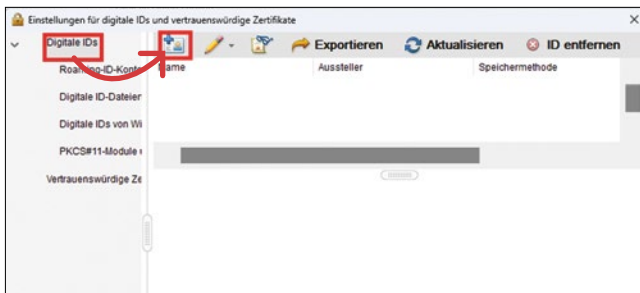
Einstellungen für digitale IDs und vertrauenswürdige Zertifikate

Digitale IDs
Roaming-ID-Konte
Digitale ID-Dateien
Digitale IDs von Wi
PKCS#11-Module
Vertrauenswürdige Ze

Exportieren
Aktualisieren
ID entfernen

Name
Aussteller
Speichermethode